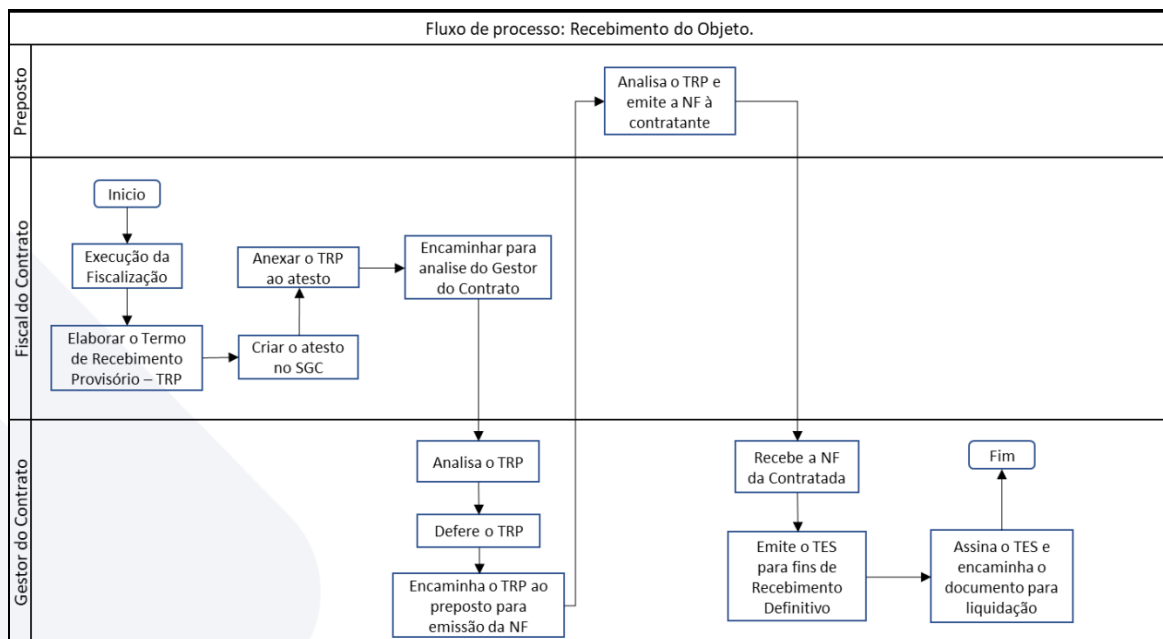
Fluxo de processo: Recebimento do Objeto.

Preposto

Analisa o TRP e emite a NF à contratante

Fiscal do Contrato

Inicio

Execução da Fiscalização

Elaborar o Termo de Recebimento Provisório – TRP

Criar o atesto no SGC

Anexar o TRP ao atesto

Encaminhar para analise do Gestor do Contrato

Gestor do Contrato

Analisa o TRP

Defere o TRP

Encaminha o TRP ao preposto para emissão da NF

Recebe a NF da Contratada

Emite o TES para fins de Recebimento Definitivo

Assina o TES e encaminha o documento para liquidação

Fim